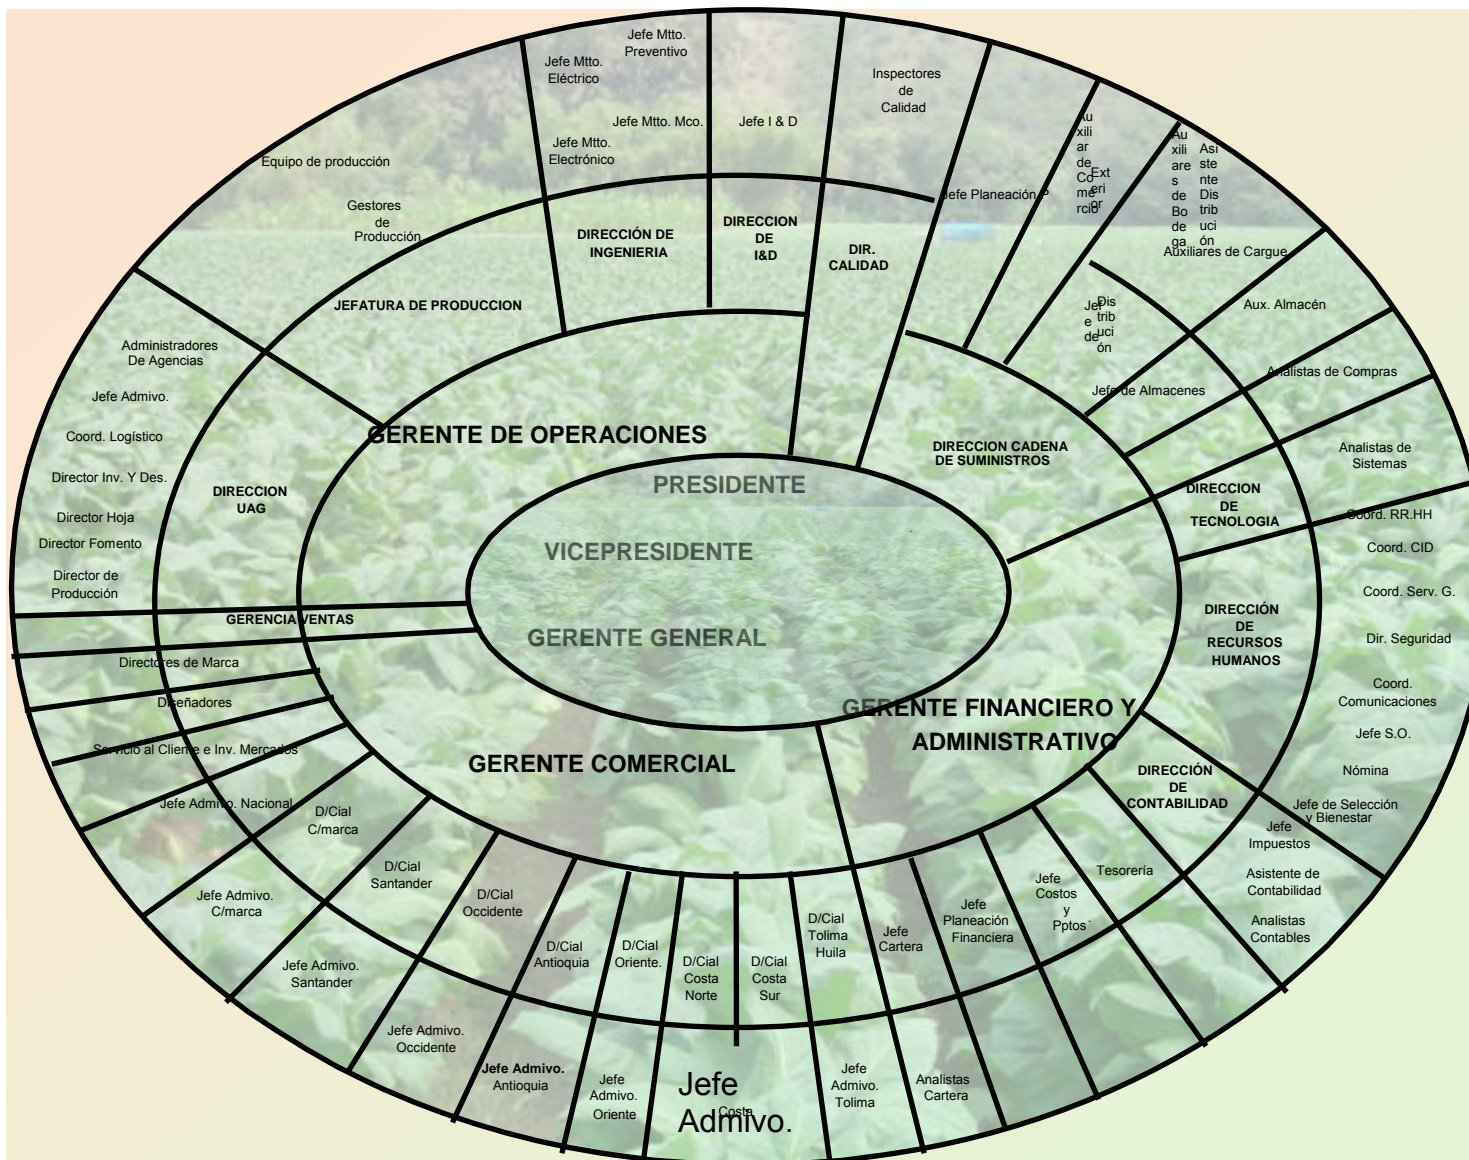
PRESIDENTE

VICEPRESIDENTE

GERENTE GENERAL

GERENTE DE OPERACIONES

GERENTE FINANCIERO Y ADMINISTRATIVO

GERENTE COMERCIAL

JEFATURA DE PRODUCCION

DIRECCIÓN DE INGENIERIA

DIRECCION DE I&D

DIR. CALIDAD

DIRECCION CADENA DE SUMINISTROS

DIRECCION DE TECNOLOGIA

DIRECCIÓN DE RECURSOS HUMANOS

DIRECCIÓN DE CONTABILIDAD

DIRECCION UAG

GERENCIA VENTAS

Equipo de producción

Gestores de Producción

Jefe Mtto. Eléctrico

Jefe Mtto. Preventivo

Jefe Mtto. Mco.

Jefe Mtto. Electrónico

Jefe I & D

Inspectores de Calidad

Jefe Planeación P

Auxiliar de Comercio Exterior

Auxiliares de Bodega

Asistente Distribución

Auxiliares de Cargue

Jefe de Distribución

Aux. Almacén

Analistas de Compras

Jefe de Almacenes

Analistas de Sistemas

Coord. RR.HH

Coord. CID

Coord. Serv. G.

Dir. Seguridad

Coord. Comunicaciones

Jefe S.O.

Nómina

Jefe de Selección y Bienestar

Jefe Impuestos

Asistente de Contabilidad

Analistas Contables

Tesorería

Jefe Costos y Pptos´

Jefe Planeación Financiera

Jefe Cartera

Analistas Cartera

D/Cial Tolima Huila

Jefe Admivo. Tolima

D/Cial Costa Sur

D/Cial Costa Norte

Jefe Admivo. Costa

D/Cial Oriente.

Jefe Admivo. Oriente

D/Cial Antioquia

Jefe Admivo. Antioquia

D/Cial Occidente

Jefe Admivo. Occidente

D/Cial Santander

Jefe Admivo. Santander

D/Cial C/marca

Jefe Admivo. C/marca

Jefe Admivo. Nacional

Servicio al Cliente e Inv. Mercados

Diseñadores

Directores de Marca

Administradores De Agencias

Jefe Admivo.

Coord. Logístico

Director Inv. Y Des.

Director Hoja

Director Fomento

Director de Producción